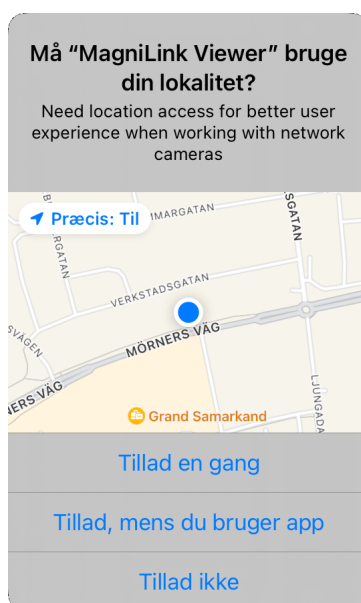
Må "MagniLink Viewer" bruge din lokalitet?

Need location access for better user experience when working with network cameras

Præcis: Til

MMARGATAN

SGATAN

VERKSTADSGATAN

SVÄGEN

MÖRNERS VÄG

ERS VÄG

Grand Samarkand

LJUNGADA

Tillad en gang

Tillad, mens du bruger app

Tillad ikke